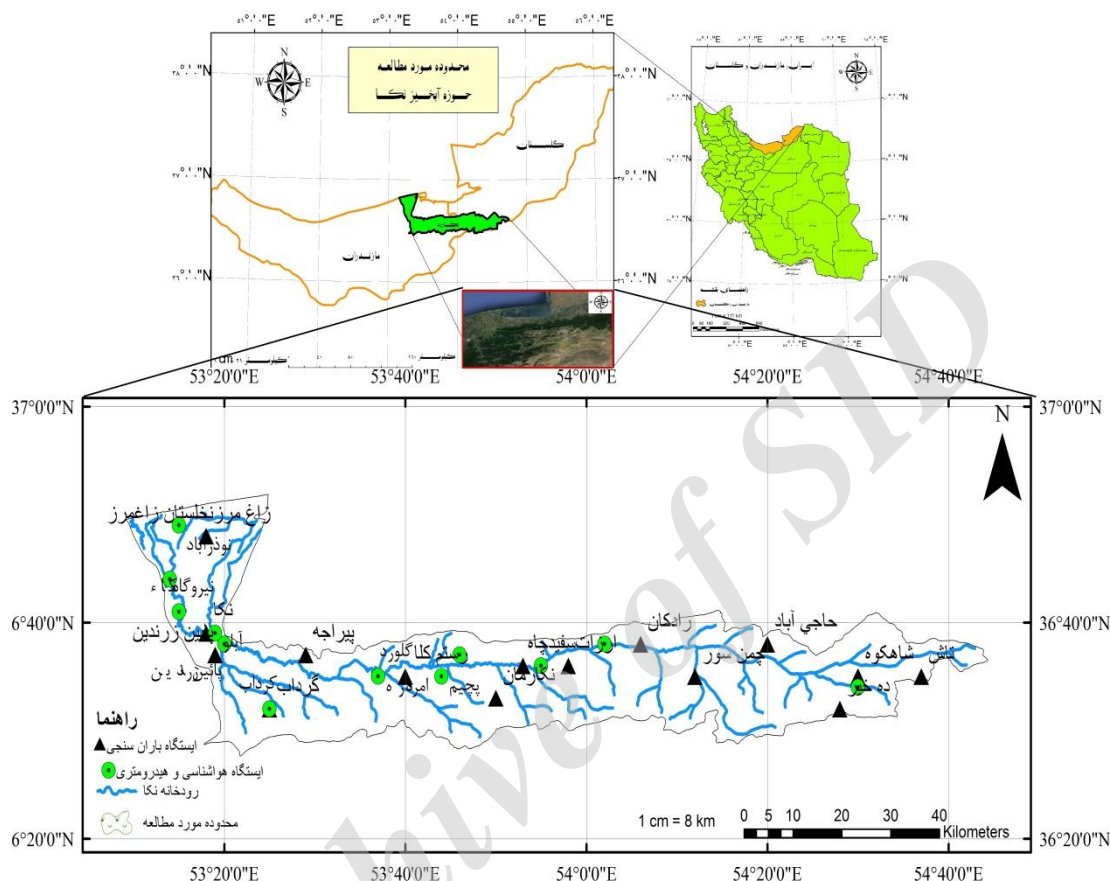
محدوده مورد مطالعه
حوزه آبخیز نکا

N
W E
S

گلستان
مازندران

53°20'0"E
53°40'0"E
54°0'0"E
54°20'0"E
54°40'0"E

37°0'0"N
37°0'0"N
6°40'0"N
36°40'0"N
6°20'0"N
36°20'0"N

N

زاغ مرز
نخلستان
زاغمرز
تودار آباد
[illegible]
نکا
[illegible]
پیراجه
گرداب
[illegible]
گلورد
امره
پچیم
سفیدچاه
نکا
رادکان
چمن سور
حاجی آباد
شاهکوه
ده

راهنما
ایستگاه باران سنجی
ایستگاه هواشناسی و هیدرومتری
رودخانه نکا
محدوده مورد مطالعه

1 cm = 8 km
0 5 10 20 30 40
Kilometers